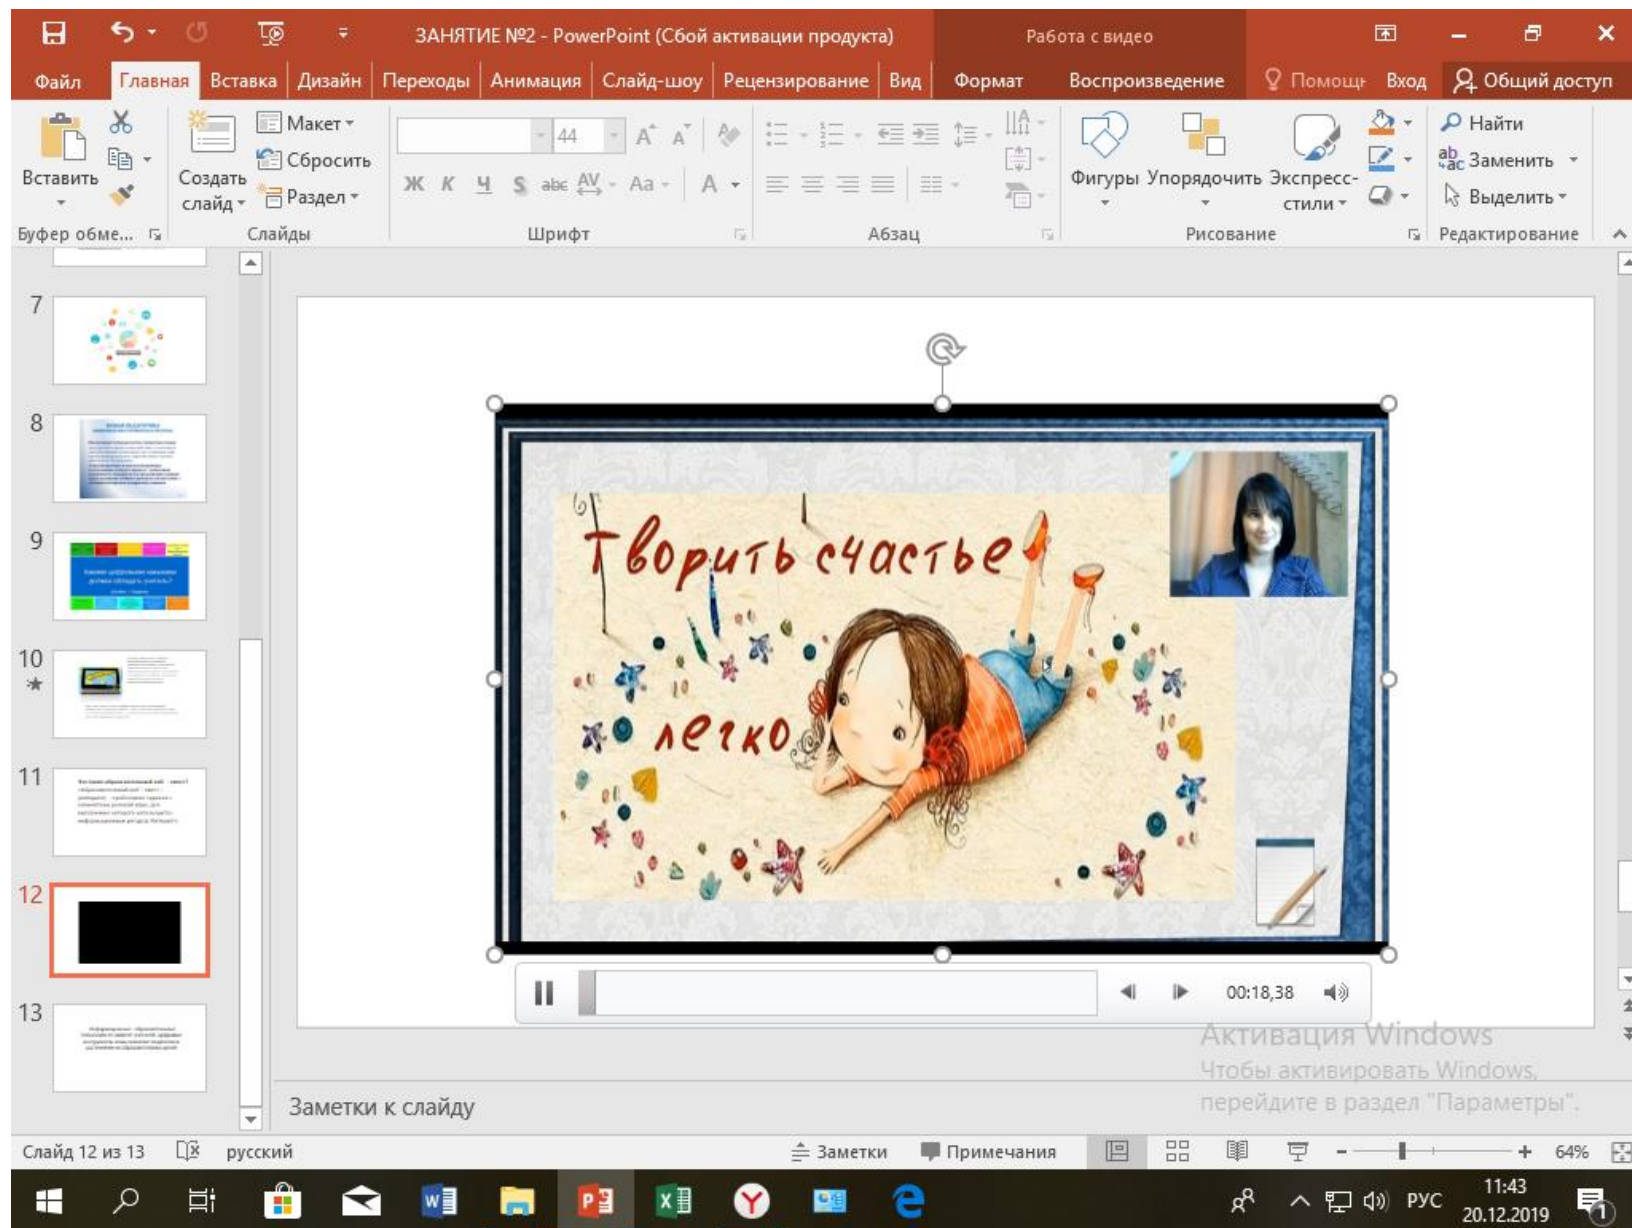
ЗАНЯТИЕ №2 - PowerPoint (Сбой активации продукта)

Работа с видео

Файл Главная Вставка Дизайн Переходы Анимация Слайд-шоу Рецензирование Вид Формат Воспроизведение Помощь Вход Общий доступ

Вставить Макет Сбросить Создать слайд Раздел 44 Фигуры Упорядочить Экспресс-стили Найти Заменить Выделить

Буфер обме... Слайды Шрифт Абзац Рисование Редактирование

7
8
9
10
11
12
13

Творить счастье легко

00:18,38

Заметки к слайду

Активация Windows
Чтобы активировать Windows, перейдите в раздел "Параметры".

Слайд 12 из 13 русский Заметки Примечания 64%

РУС 11:43 20.12.2019